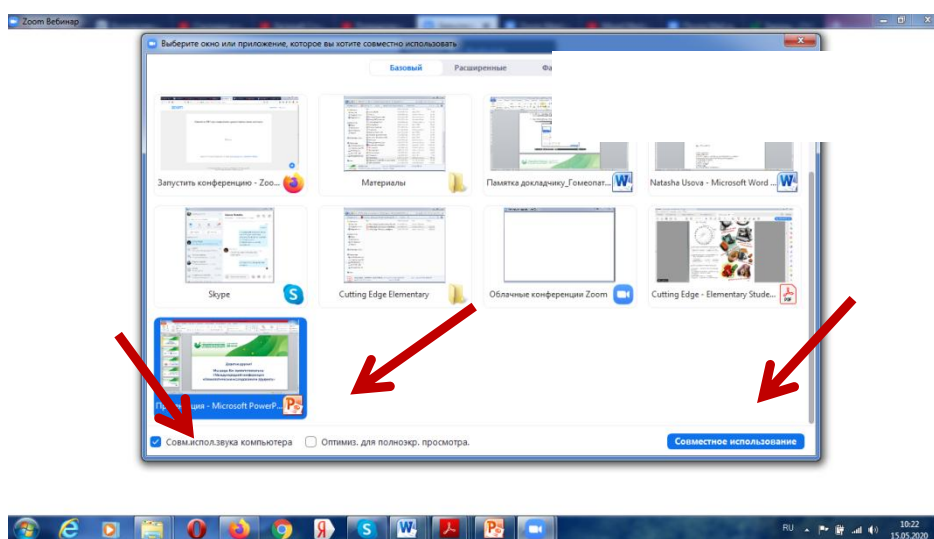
Zoom Вебинар

Выберите окно или приложение, которое вы хотите совместно использовать

Базовый

Расширенные

Фа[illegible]

Запустить конференцию - Zoo...

Материалы

Памятка докладчику_Гомеопат...

Natasha Usova - Microsoft Word ...

Skype

Cutting Edge Elementary

Облачные конференции Zoom

Cutting Edge - Elementary Stude...

Пр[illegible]ция - Microsoft PowerP...

Совм.испол.звука компьютера

Оптимиз. для полноэкр. просмотра.

Совместное использование

RU

10:22

15.05.2020